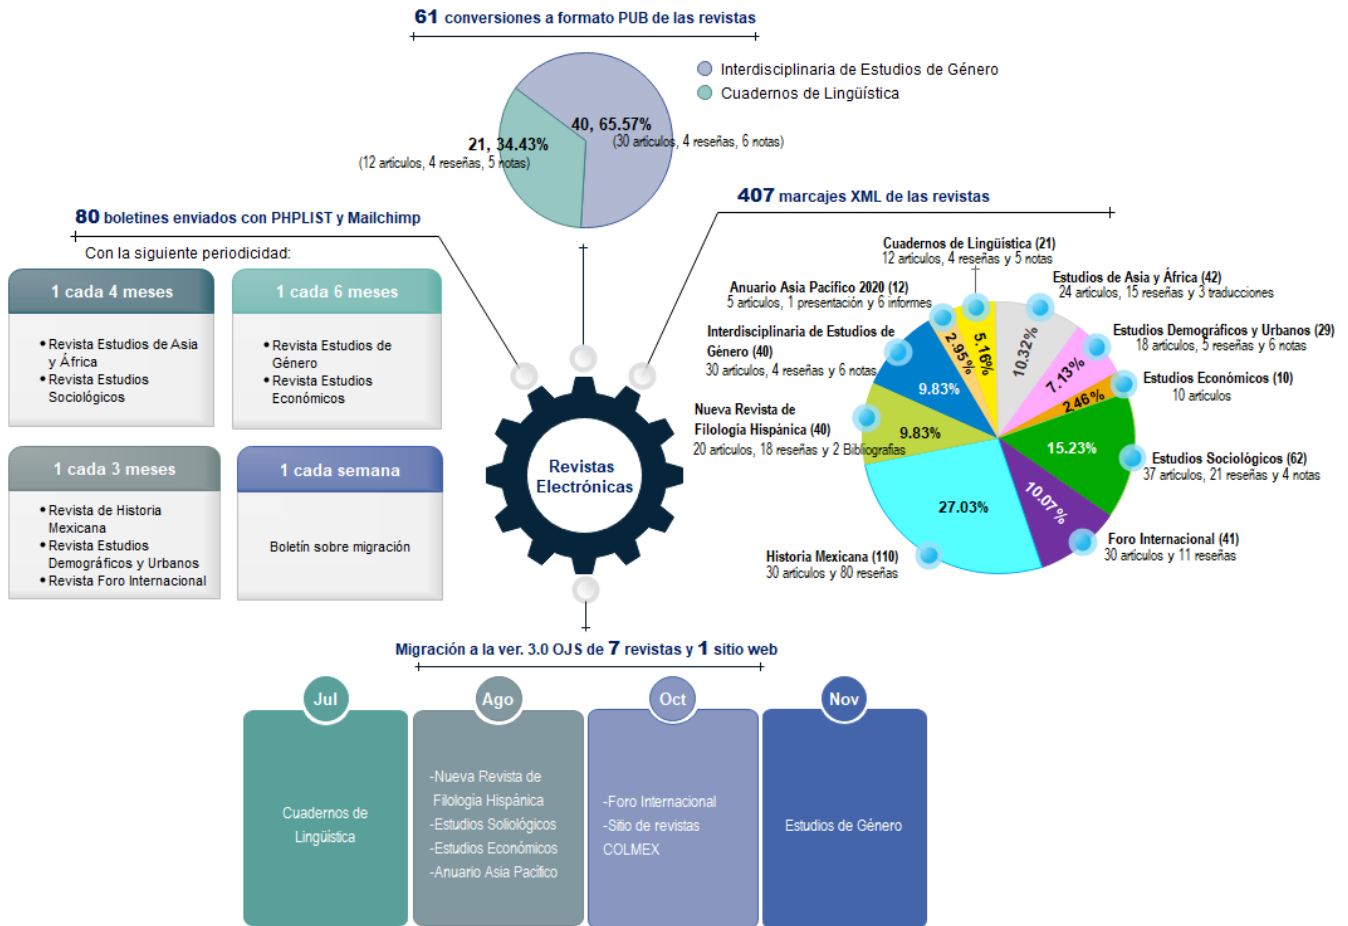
61 conversiones a formato PUB de las revistas

Interdisciplinaria de Estudios de Género
Cuadernos de Lingüística

40, 65.57%
(30 artículos, 4 reseñas, 6 notas)

21, 34.43%
(12 artículos, 4 reseñas, 5 notas)

80 boletines enviados con PHPLIST y Mailchimp

Con la siguiente periodicidad:

1 cada 4 meses
• Revista Estudios de Asia y África
• Revista Estudios Sociológicos

1 cada 6 meses
• Revista Estudios de Género
• Revista Estudios Económicos

1 cada 3 meses
• Revista de Historia Mexicana
• Revista Estudios Demográficos y Urbanos
• Revista Foro Internacional

1 cada semana
Boletín sobre migración

Revistas Electrónicas

407 marcajes XML de las revistas

Cuadernos de Lingüística (21)
12 artículos, 4 reseñas y 5 notas

Estudios de Asia y África (42)
24 artículos, 15 reseñas y 3 traducciones

Anuario Asia Pacífico 2020 (12)
5 artículos, 1 presentación y 6 informes

Estudios Demográficos y Urbanos (29)
18 artículos, 5 reseñas y 6 notas

Interdisciplinaria de Estudios de Género (40)
30 artículos, 4 reseñas y 6 notas

Estudios Económicos (10)
10 artículos

Nueva Revista de Filología Hispánica (40)
20 artículos, 18 reseñas y 2 Bibliografías

Estudios Sociológicos (62)
37 artículos, 21 reseñas y 4 notas

Foro Internacional (41)
30 artículos y 11 reseñas

Historia Mexicana (110)
30 artículos y 80 reseñas

5.16%
2.95%
10.32%
7.13%
2.46%
9.83%
9.83%
15.23%
10.07%
27.03%

Migración a la ver. 3.0 OJS de 7 revistas y 1 sitio web

Jul
Cuadernos de Lingüística

Ago
-Nueva Revista de Filología Hispánica
-Estudios Soliológicos
-Estudios Económicos
-Anuario Asia Pacifico

Oct
-Foro Internacional
-Sitio de revistas COLMEX

Nov
Estudios de Género